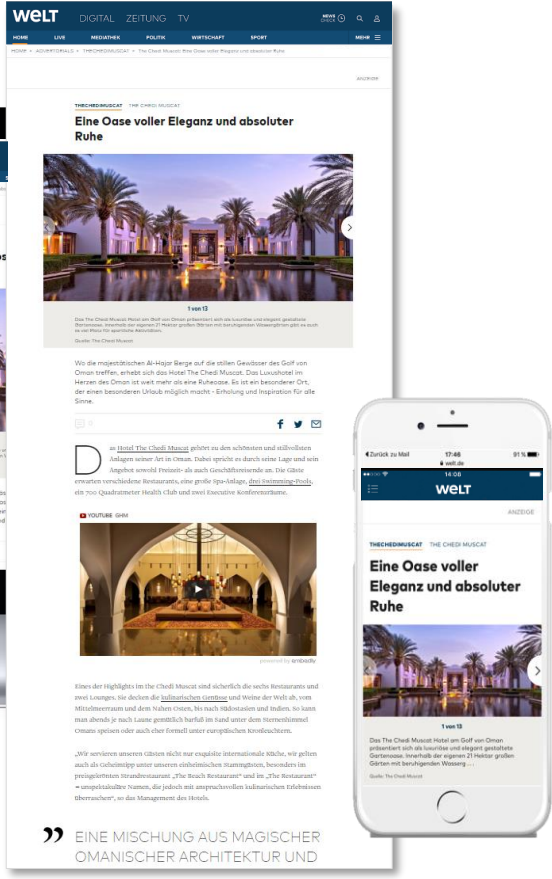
WELT DIGITAL ZEITUNG TV

NEWS CHECK

HOME LIVE MEDIATHEK POLITIK WIRTSCHAFT SPORT MEHR

HOME > ADVERTORIALS > THECHEDIMUSCAT > The Chedi Muscat: Eine Oase voller Eleganz und absoluter Ruhe

ANZEIGE

THECHEDIMUSCAT THE CHEDI MUSCAT

Eine Oase voller Eleganz und absoluter Ruhe

1 von 13

Das The Chedi Muscat Hotel am Golf von Oman präsentiert sich als luxuriöse und elegant gestaltete Gartenoase. Innerhalb der eigenen 21 Hektar großen Gärten mit beruhigenden Wasserg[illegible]

Quelle: The Chedi Muscat

Wo die majestätischen Al-Hajar Berge auf die stillen Gewässer des Golf von Oman treffen, erhebt sich das Hotel The Chedi Muscat. Das Luxushotel im Herzen des Oman ist weit mehr als eine Ruheoase. Es ist ein besonderer Ort, der einen besonderen Urlaub möglich macht - Erholung und Inspiration für alle Sinne.

Das Hotel The Chedi Muscat gehört zu den schönsten und stilvollsten Anlagen seiner Art in Oman. Dabei spricht es durch seine Lage und sein Angebot sowohl Freizeit- als auch Geschäftsreisende an. Die Gäste erwarten verschiedene Restaurants, eine große Spa-Anlage, drei Swimming-Pools, ein 700 Quadratmeter Health Club und zwei Executive Konferenzräume.

YOUTUBE GHM

powered by embedly

Eines der Highlights im The Chedi Muscat sind sicherlich die sechs Restaurants und zwei Lounges. Sie decken die kulinarischen Genüsse und Weine der Welt ab, vom Mittelmeerraum und dem Nahen Osten, bis nach Südostasien und Indien. So kann man abends je nach Laune gemütlich barfuß im Sand unter dem Sternenhimmel Omans speisen oder auch eher formell unter europäischen Kronleuchtern.

„Wir servieren unseren Gästen nicht nur exquisite internationale Küche, wir gelten auch als Geheimtipp unter unseren einheimischen Stammgästen, besonders im preisgekrönten Strandrestaurant „The Beach Restaurant" und im „The Restaurant" – unspektakuläre Namen, die jedoch mit anspruchsvollen kulinarischen Erlebnissen überraschen", so das Management des Hotels.

EINE MISCHUNG AUS MAGISCHER OMANISCHER ARCHITEKTUR UND

Zurück zu Mail 17:46 91 %
welt.de
14:08
WELT
ANZEIGE
THECHEDIMUSCAT THE CHEDI MUSCAT
Eine Oase voller Eleganz und absoluter Ruhe
1 von 13
Das The Chedi Muscat Hotel am Golf von Oman präsentiert sich als luxuriöse und elegant gestaltete Gartenoase. Innerhalb der eigenen 21 Hektar großen Gärten mit beruhigenden Wasserg ...
Quelle: The Chedi Muscat